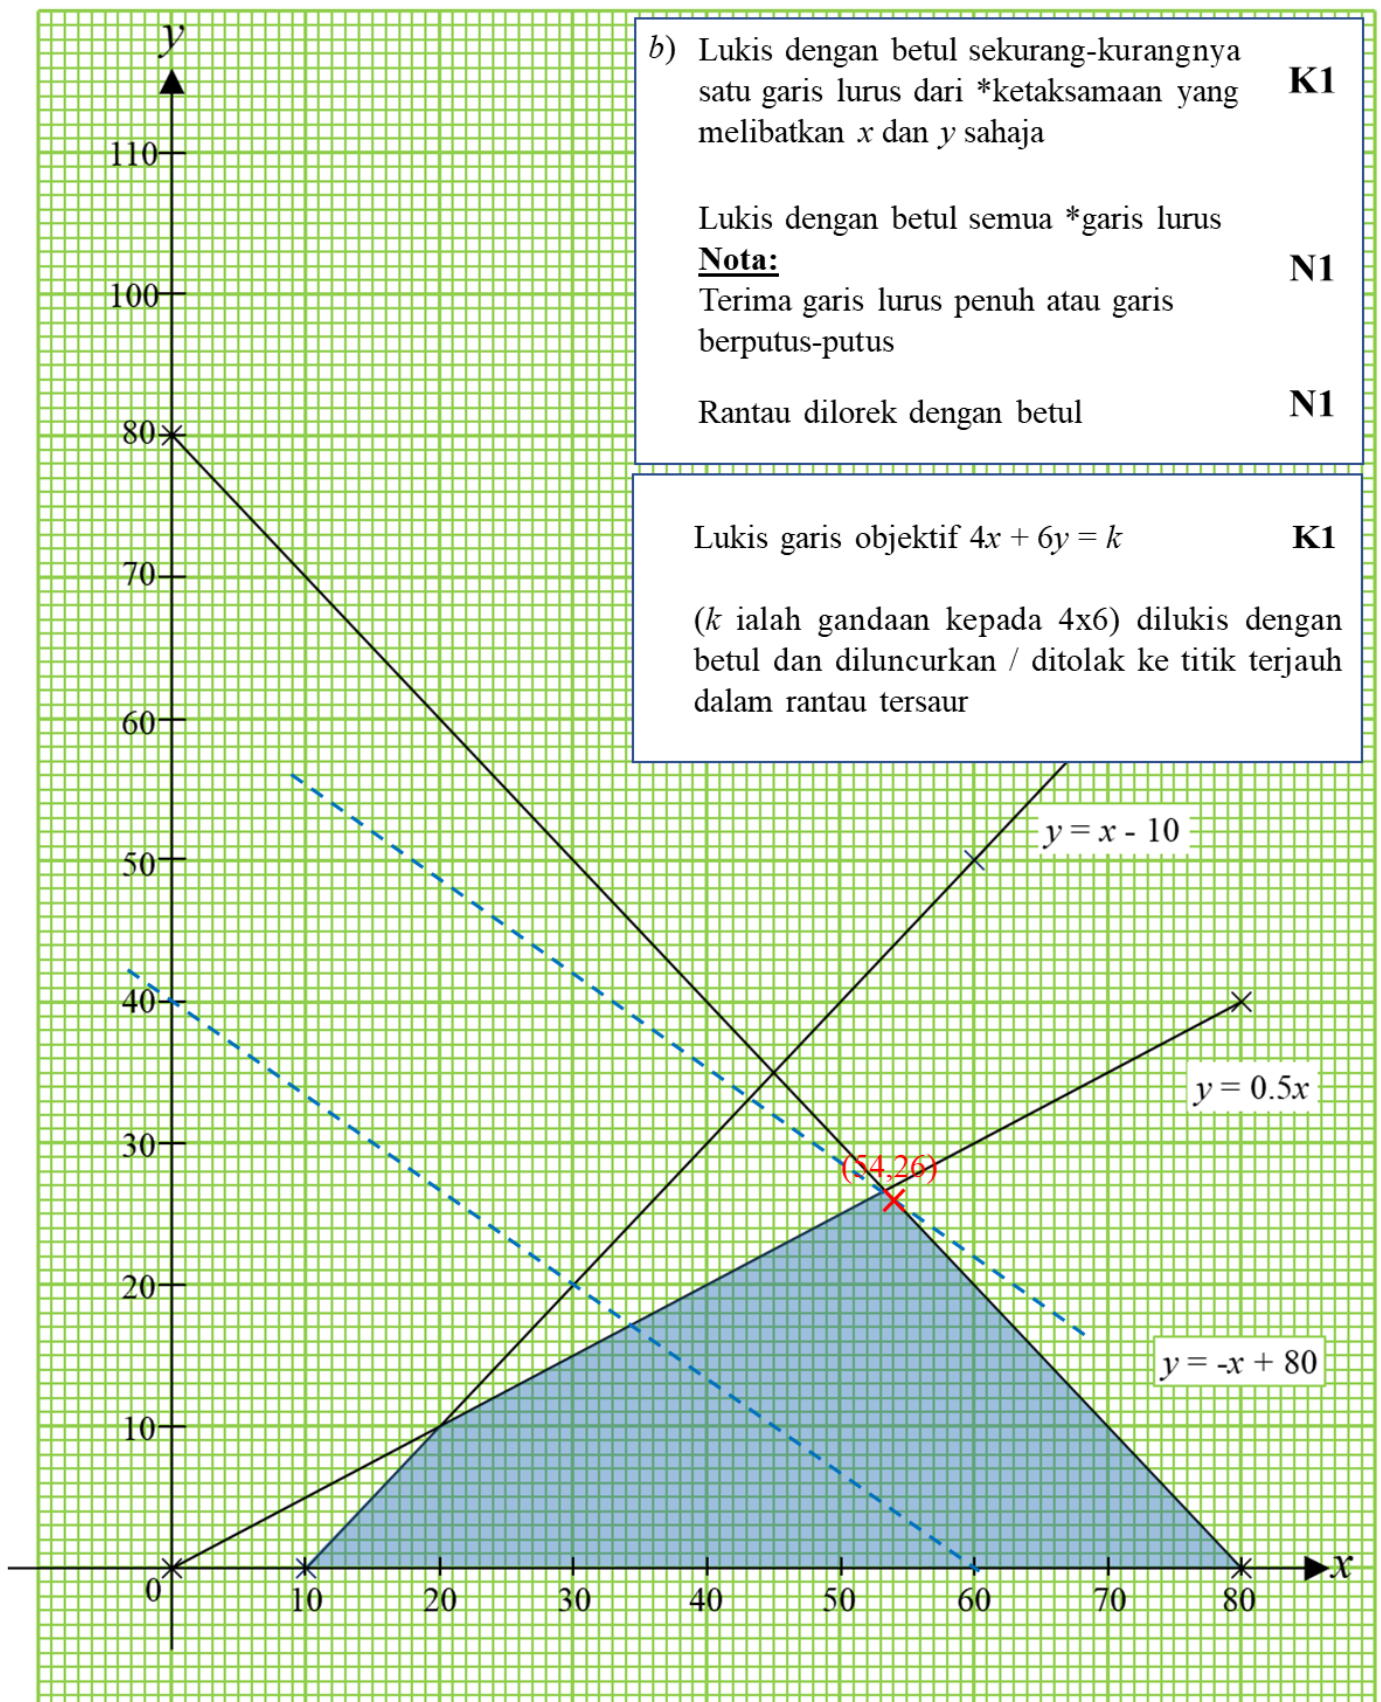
*b*) Lukis dengan betul sekurang-kurangnya satu garis lurus dari *ketaksamaan yang melibatkan $x$ dan $y$ sahaja

K1

Lukis dengan betul semua *garis lurus
**Nota:**
Terima garis lurus penuh atau garis berputus-putus

N1

Rantau dilorek dengan betul

N1

Lukis garis objektif $4x + 6y = k$

K1

($k$ ialah gandaan kepada 4x6) dilukis dengan betul dan diluncurkan / ditolak ke titik terjauh dalam rantau tersaur

$y$

110
100
80
70
60
50
40
30
20
10
0

$y = x - 10$

$y = 0.5x$

(54,26)

$y = -x + 80$

10
20
30
40
50
60
70
80

$x$